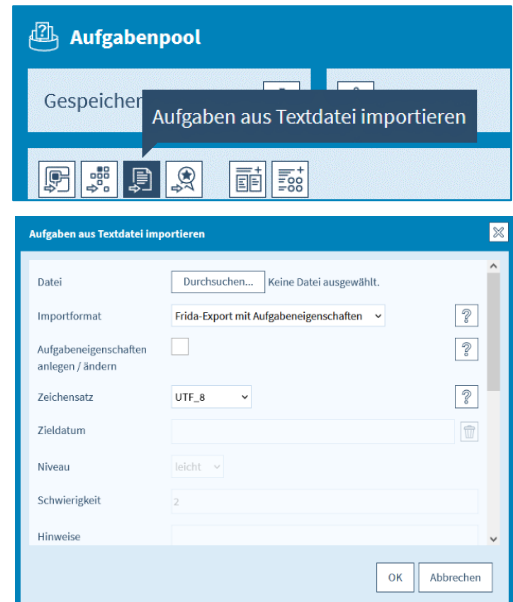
Aufgabenpool

Gespeicher

Aufgaben aus Textdatei importieren

Aufgaben aus Textdatei importieren

Datei
Durchsuchen... Keine Datei ausgewählt.

Importformat
Frida-Export mit Aufgabeneigenschaften
?

Aufgabeneigenschaften anlegen / ändern
?

Zeichensatz
UTF_8
?

Zieldatum

Niveau
leicht

Schwierigkeit
2

Hinweise

OK
Abbrechen